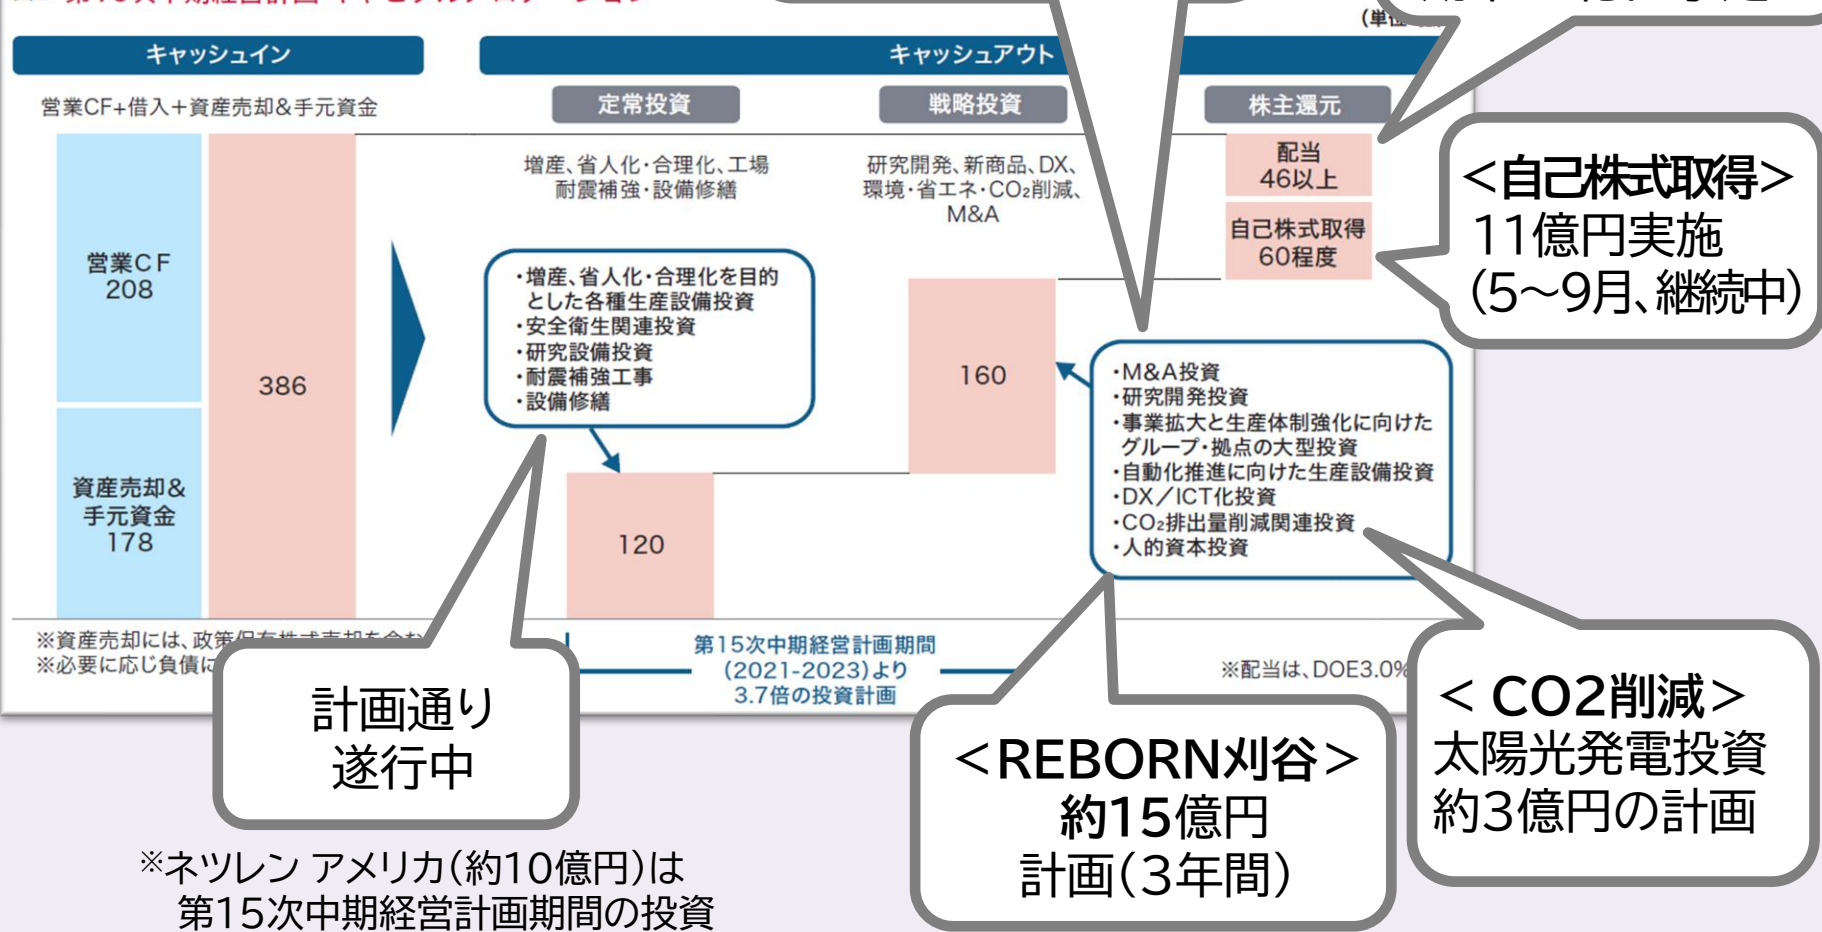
(単位

キャッシュイン

キャッシュアウト

営業CF+借入+資産売却&手元資金

定常投資

戦略投資

株主還元

営業CF
208

資産売却&
手元資金
178

386

増産、省人化・合理化、工場耐震補強・設備修繕

研究開発、新商品、DX、環境・省エネ・$CO_2$削減、M&A

配当
46以上

自己株式取得
60程度

<自己株式取得>
11億円実施
(5~9月、継続中)

・増産、省人化・合理化を目的とした各種生産設備投資
・安全衛生関連投資
・研究設備投資
・耐震補強工事
・設備修繕

160

・M&A投資
・研究開発投資
・事業拡大と生産体制強化に向けたグループ・拠点の大型投資
・自動化推進に向けた生産設備投資
・DX/ICT化投資
・$CO_2$排出量削減関連投資
・人的資本投資

120

※資産売却には、政策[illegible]
※必要に応じ負債に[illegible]

第15次中期経営計画期間
(2021-2023)より
3.7倍の投資計画

※配当は、DOE3.0%

計画通り
遂行中

<REBORN刈谷>
約15億円
計画(3年間)

< CO2削減>
太陽光発電投資
約3億円の計画

※ネツレン アメリカ(約10億円)は
第15次中期経営計画期間の投資